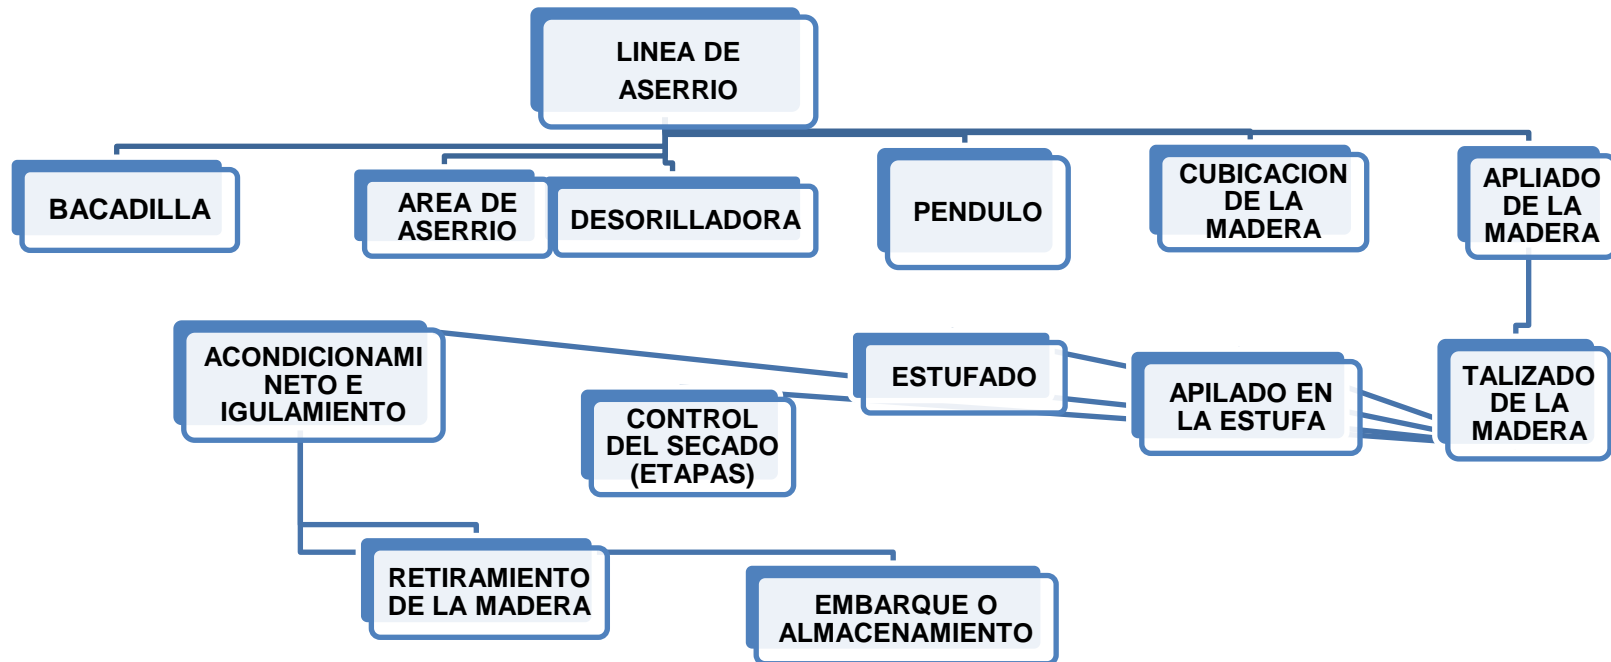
LINEA DE ASERRIO

BACADILLA

AREA DE ASERRIO

DESORILLADORA

PENDULO

CUBICACION DE LA MADERA

APLIADO DE LA MADERA

ACONDICIONAMI NETO E IGULAMIENTO

ESTUFADO

APILADO EN LA ESTUFA

TALIZADO DE LA MADERA

CONTROL DEL SECADO (ETAPAS)

RETIRAMIENTO DE LA MADERA

EMBARQUE O ALMACENAMIENTO